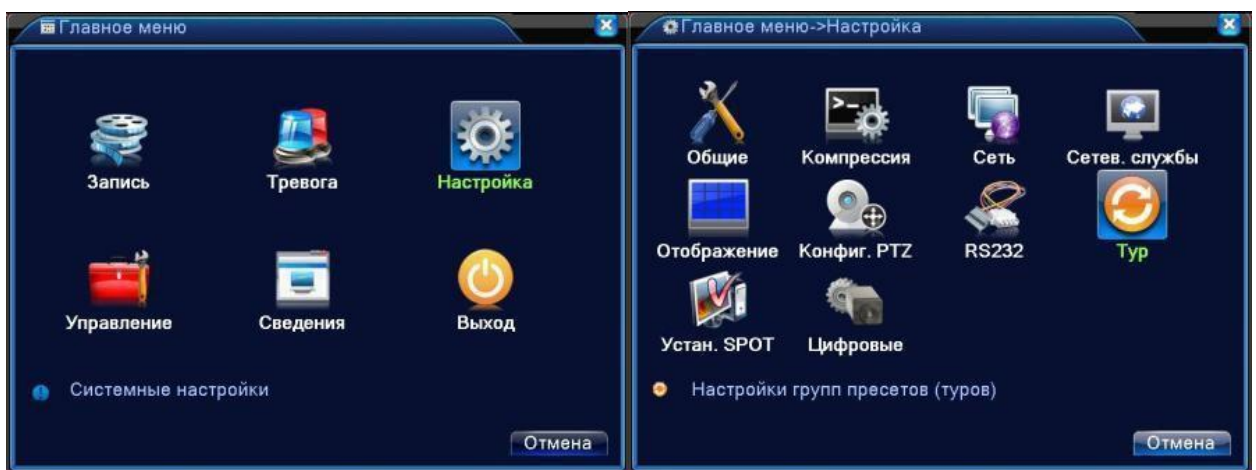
Главное меню

Запись
Тревога
Настройка
Управление
Сведения
Выход

Системные настройки

Отмена

Главное меню->Настройка

Общие
Компрессия
Сеть
Сетев. службы
Отображение
Конфиг. PTZ
RS232
Тур
Устан. SPOT
Цифровые

Настройки групп пресетов (туров)

Отмена